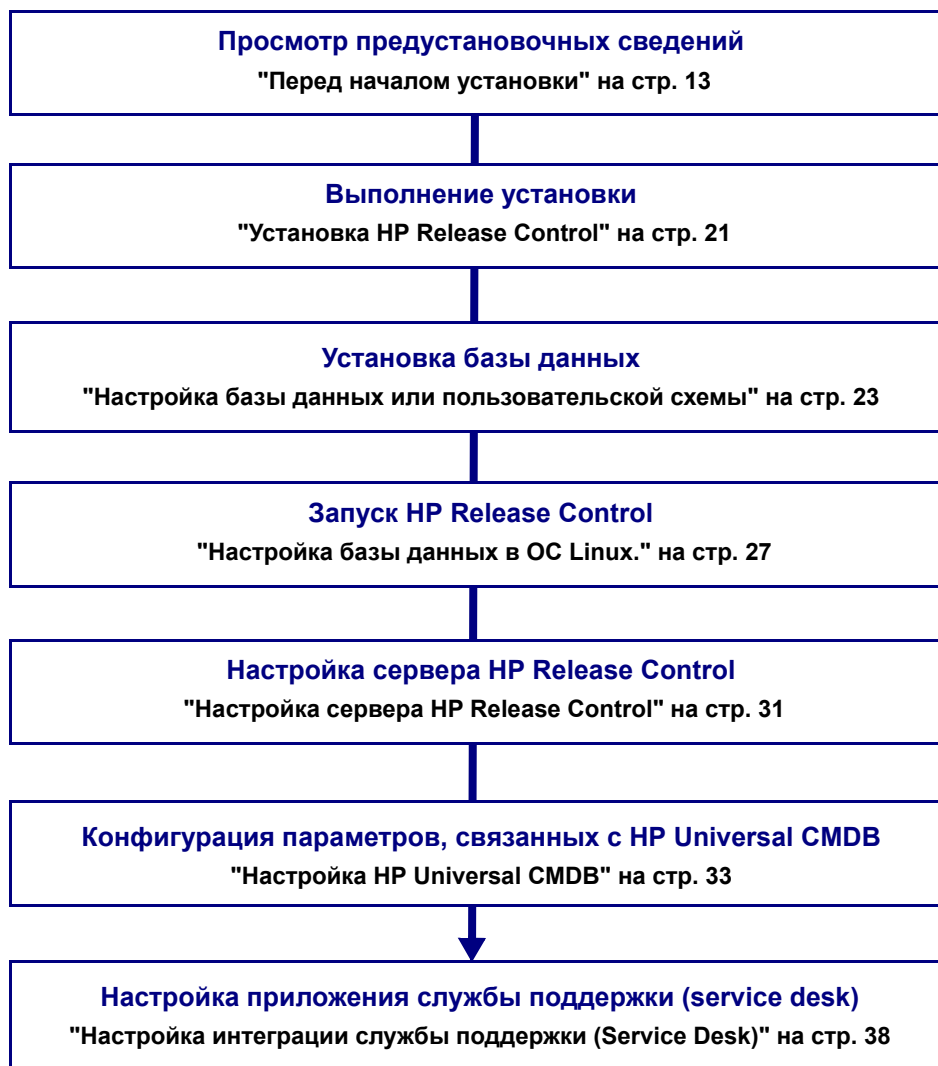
Просмотр предустановочных сведений
"Перед началом установки" на стр. 13

Выполнение установки
"Установка HP Release Control" на стр. 21

Установка базы данных
"Настройка базы данных или пользовательской схемы" на стр. 23

Запуск HP Release Control
"Настройка базы данных в ОС Linux." на стр. 27

Настройка сервера HP Release Control
"Настройка сервера HP Release Control" на стр. 31

Конфигурация параметров, связанных с HP Universal CMDB
"Настройка HP Universal CMDB" на стр. 33

Настройка приложения службы поддержки (service desk)
"Настройка интеграции службы поддержки (Service Desk)" на стр. 38